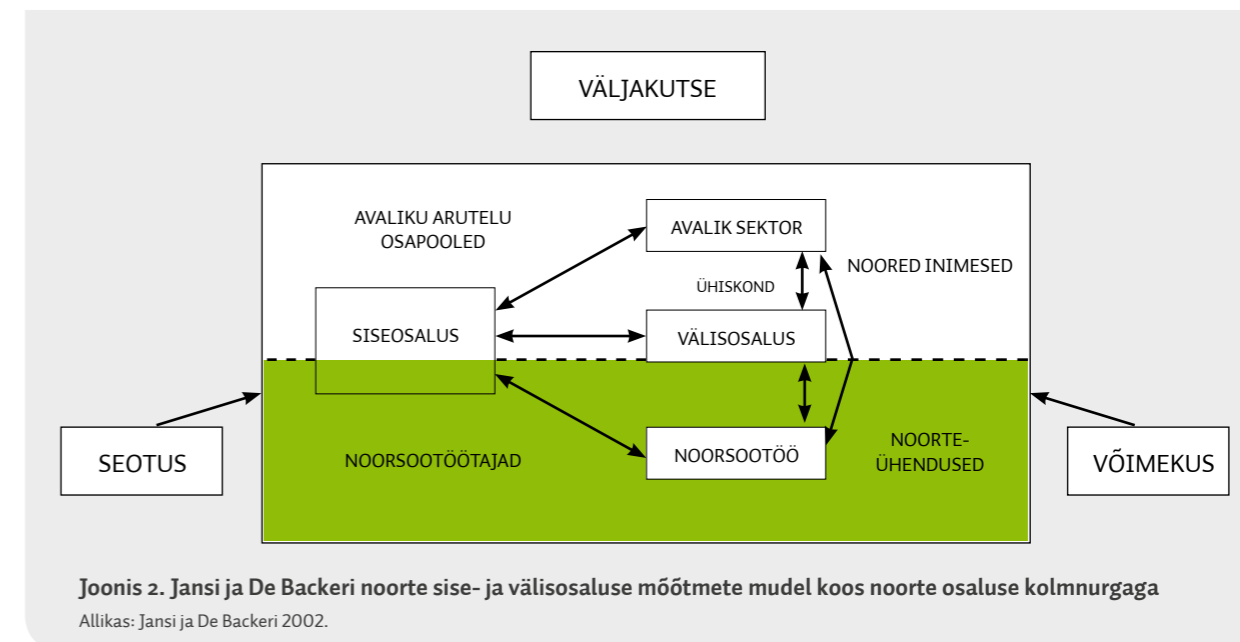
VÄLJAKUTSE

AVALIKU ARUTELU OSAPOOLED

AVALIK SEKTOR

ÜHISKOND

NOORED INIMESED

SISEOSALUS

VÄLISOSALUS

NOORSOOTÖÖTAJAD

NOORSOOTÖÖ

NOORTE-ÜHENDUSED

SEOTUS

VÕIMEKUS

Joonis 2. Jansi ja De Backeri noorte sise- ja välisosaluse mõõtmete mudel koos noorte osaluse kolmnurgaga
Allikas: Jansi ja De Backeri 2002.